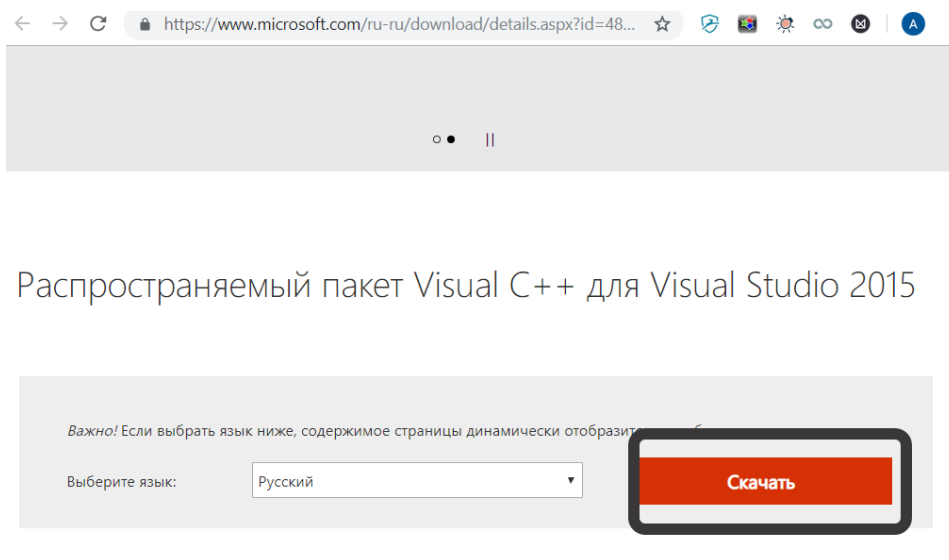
https://www.microsoft.com/ru-ru/download/details.aspx?id=48...

A

Распространяемый пакет Visual C++ для Visual Studio 2015

Важно! Если выбрать язык ниже, содержимое страницы динамически отобразит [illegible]

Выберите язык: Русский

Скачать